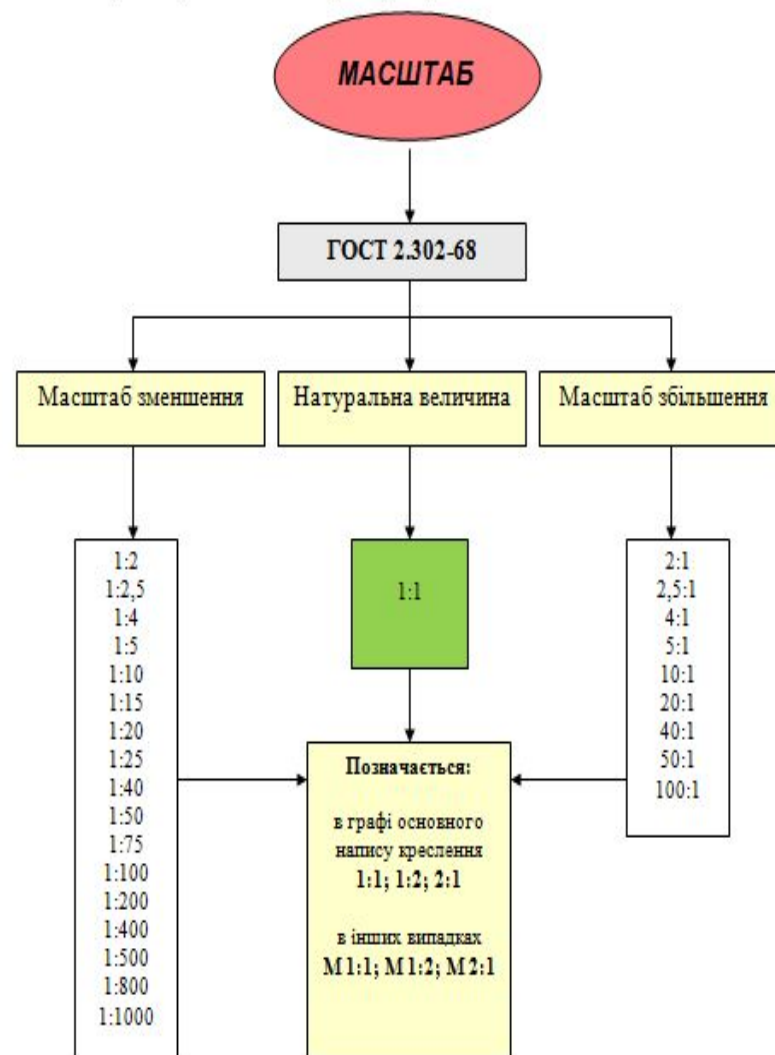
МАСШТАБ

ГОСТ 2.302-68

Масштаб зменшення

Натуральна величина

Масштаб збільшення

1:2
1:2,5
1:4
1:5
1:10
1:15
1:20
1:25
1:40
1:50
1:75
1:100
1:200
1:400
1:500
1:800
1:1000

1:1

2:1
2,5:1
4:1
5:1
10:1
20:1
40:1
50:1
100:1

Позначається:

в графі основного напису креслення
1:1; 1:2; 2:1

в інших випадках
М 1:1; М 1:2; М 2:1